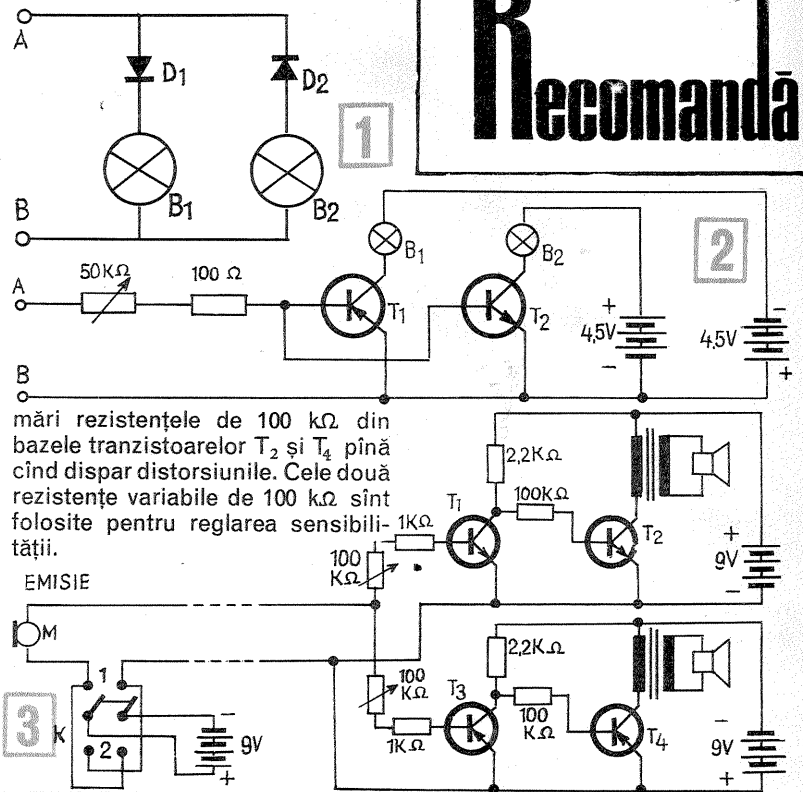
Recomandă

A
D1
D2
B1
B2
B
1

A
50KΩ
100 Ω
B1
B2
T1
T2
4,5V
4,5V
B
2

mări rezistențele de 100 kΩ din bazele tranzistoarelor $T_2$ și $T_4$ pînă cînd dispar distorsiunile. Cele două rezistențe variabile de 100 kΩ sînt folosite pentru reglarea sensibilității.

EMISIE
M
1
2
K
3
9V
2,2KΩ
100KΩ
1KΩ
100 KΩ
T1
T2
9V
2,2KΩ
100 KΩ
T3
100 KΩ
1KΩ
T4
9V